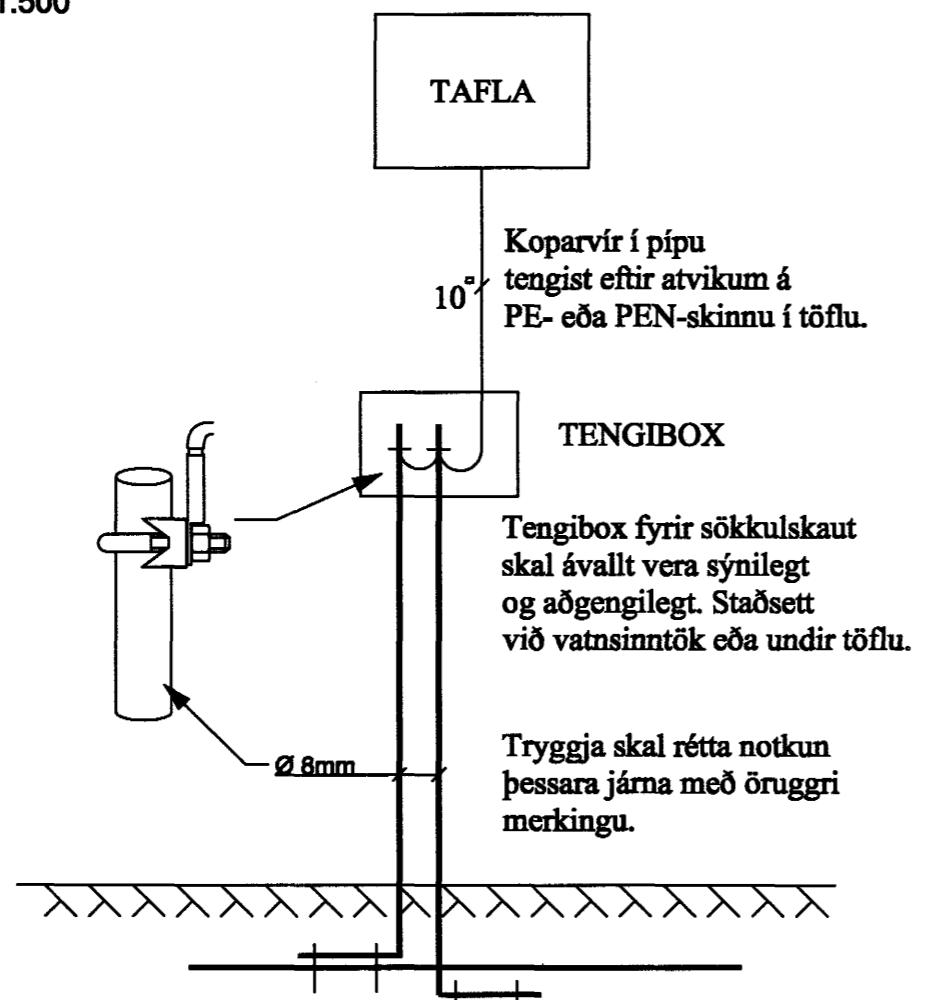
1.500

TAFLA

Koparvír í pípu tengist eftir atvikum á PE- eða PEN-skinnu í töflu.

$10^{□}$

TENGIBOX

Tengibox fyrir sökkulskaut skal ávallt vera sýnilegt og aðgengilegt. Staðsett við vatnsinntök eða undir töflu.

Ø 8mm

Tryggja skal rétta notkun þessara járna með öruggri merkingu.